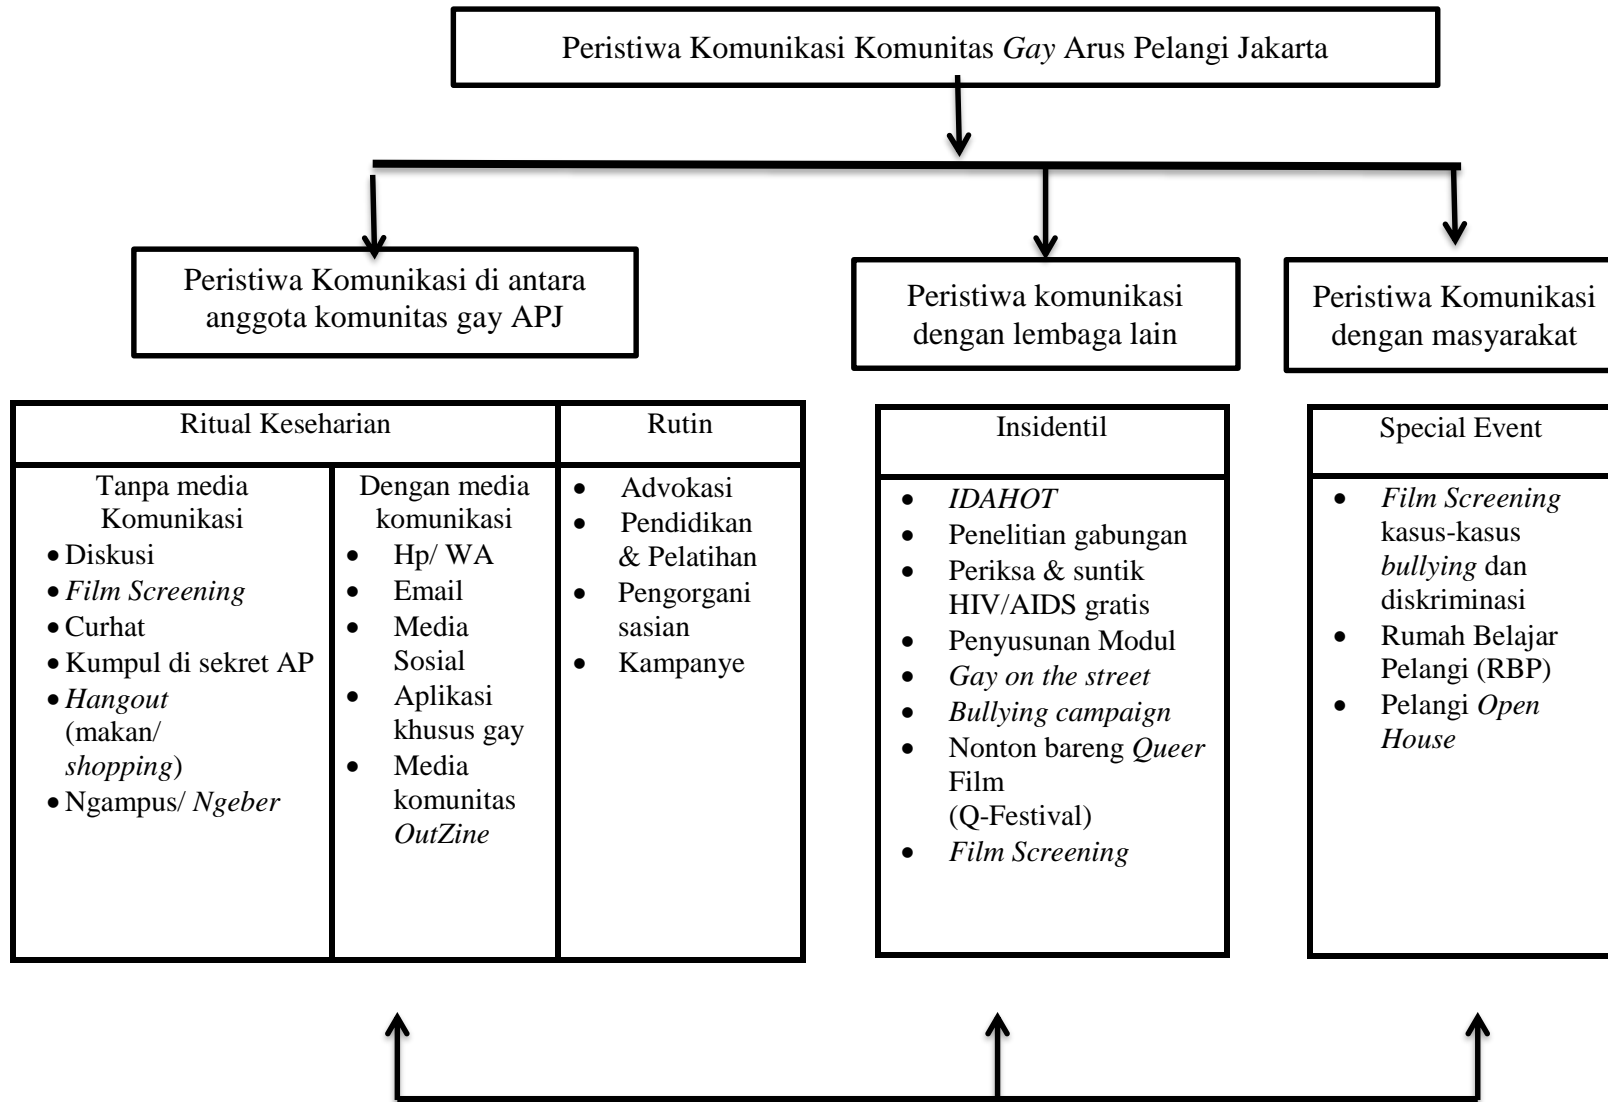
Peristiwa Komunikasi Komunitas *Gay* Arus Pelangi Jakarta

Peristiwa Komunikasi di antara anggota komunitas gay APJ

Peristiwa komunikasi dengan lembaga lain

Peristiwa Komunikasi dengan masyarakat

| Ritual Keseharian | | Rutin |
|---|---|---|
| Tanpa media Komunikasi<br>• Diskusi<br>• *Film Screening*<br>• Curhat<br>• Kumpul di sekret AP<br>• *Hangout* (makan/ *shopping*)<br>• Ngampus/ *Ngeber* | Dengan media komunikasi<br>• Hp/ WA<br>• Email<br>• Media Sosial<br>• Aplikasi khusus gay<br>• Media komunitas *OutZine* | • Advokasi<br>• Pendidikan & Pelatihan<br>• Pengorganisasian<br>• Kampanye |

| Insidentil |
|---|
| • *IDAHOT*<br>• Penelitian gabungan<br>• Periksa & suntik HIV/AIDS gratis<br>• Penyusunan Modul<br>• *Gay on the street*<br>• *Bullying campaign*<br>• Nonton bareng *Queer* Film (Q-Festival)<br>• *Film Screening* |

| Special Event |
|---|
| • *Film Screening* kasus-kasus *bullying* dan diskriminasi<br>• Rumah Belajar Pelangi (RBP)<br>• Pelangi *Open House* |